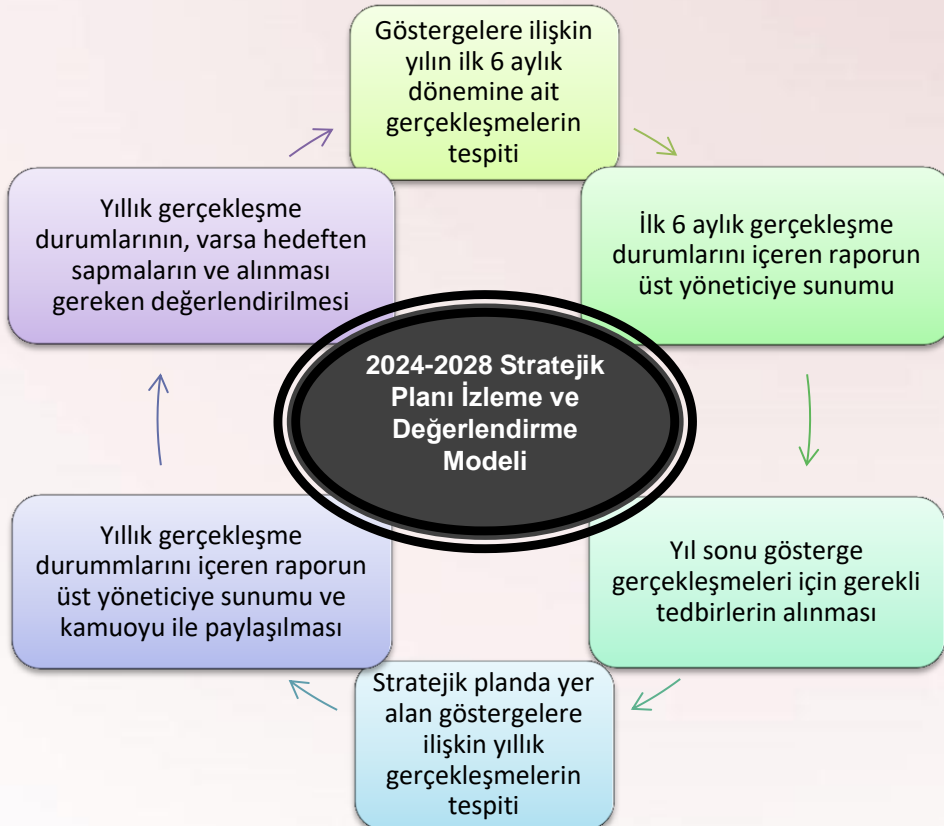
2024-2028 Stratejik Planı İzleme ve Değerlendirme Modeli

Göstergelere ilişkin yılın ilk 6 aylık dönemine ait gerçekleşmelerin tespiti

İlk 6 aylık gerçekleşme durumlarını içeren raporun üst yöneticiye sunumu

Yıl sonu gösterge gerçekleşmeleri için gerekli tedbirlerin alınması

Stratejik planda yer alan göstergelere ilişkin yıllık gerçekleşmelerin tespiti

Yıllık gerçekleşme durummlarını içeren raporun üst yöneticiye sunumu ve kamuoyu ile paylaşılması

Yıllık gerçekleşme durumlarının, varsa hedeften sapmaların ve alınması gereken değerlendirilmesi